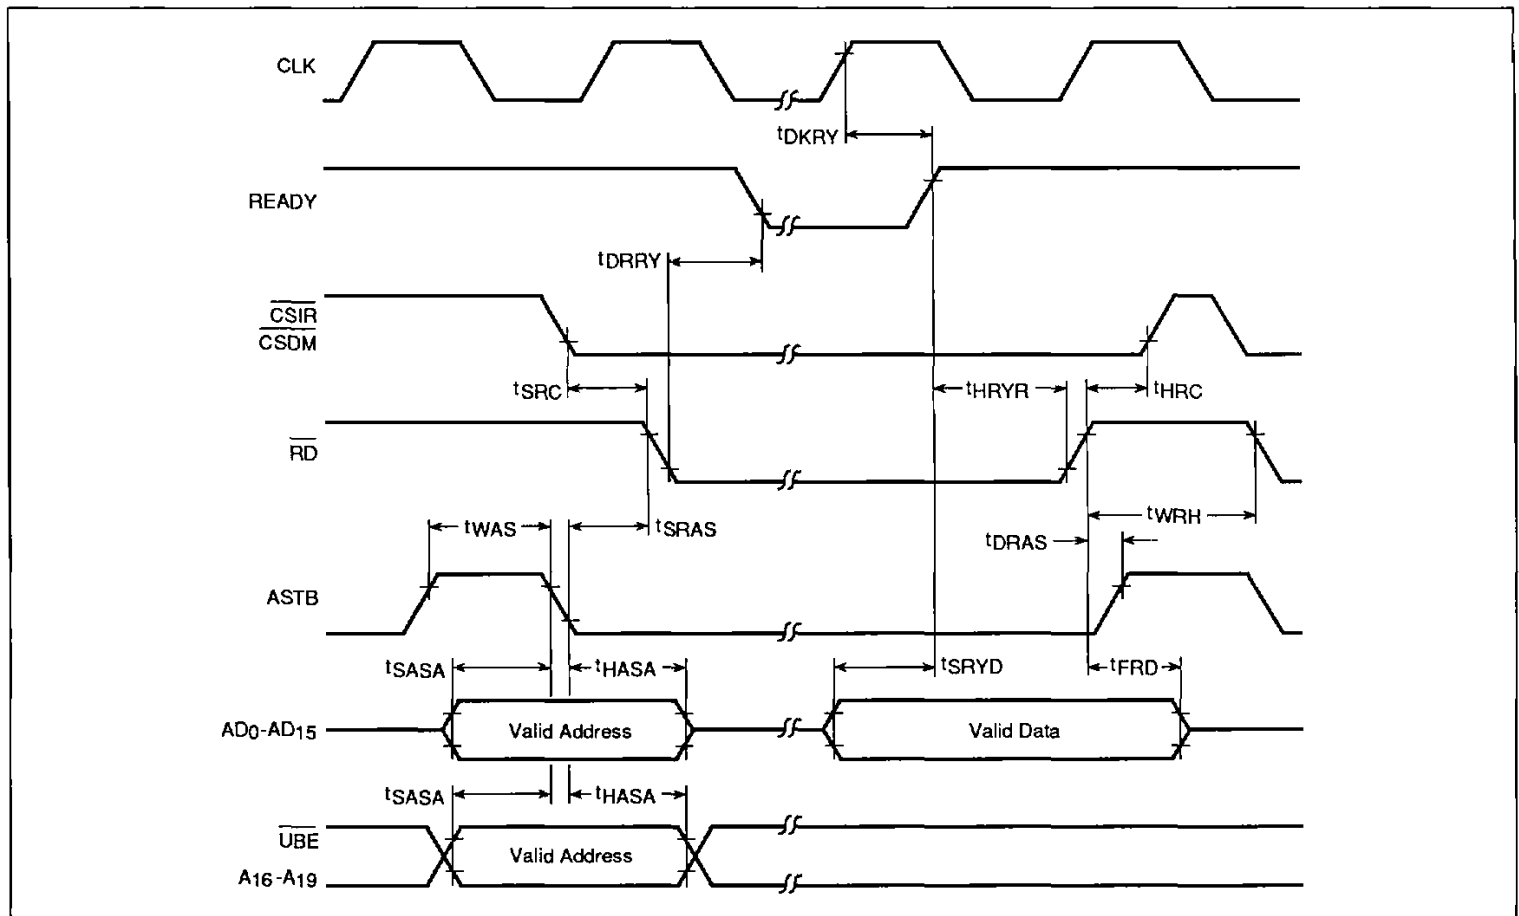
CLK

$t_{DKRY}$

READY

$t_{DRRY}$

$\overline{CSIR}$
$\overline{CSDM}$

$t_{SRC}$

$t_{HRYR}$

$t_{HRC}$

$\overline{RD}$

$t_{WAS}$

$t_{SRAS}$

$t_{WRH}$

$t_{DRAS}$

ASTB

$t_{SASA}$

$t_{HASA}$

$t_{SRYD}$

$t_{FRD}$

$AD_0$-$AD_{15}$

Valid Address

Valid Data

$t_{SASA}$

$t_{HASA}$

$\overline{UBE}$

Valid Address

$A_{16}$-$A_{19}$